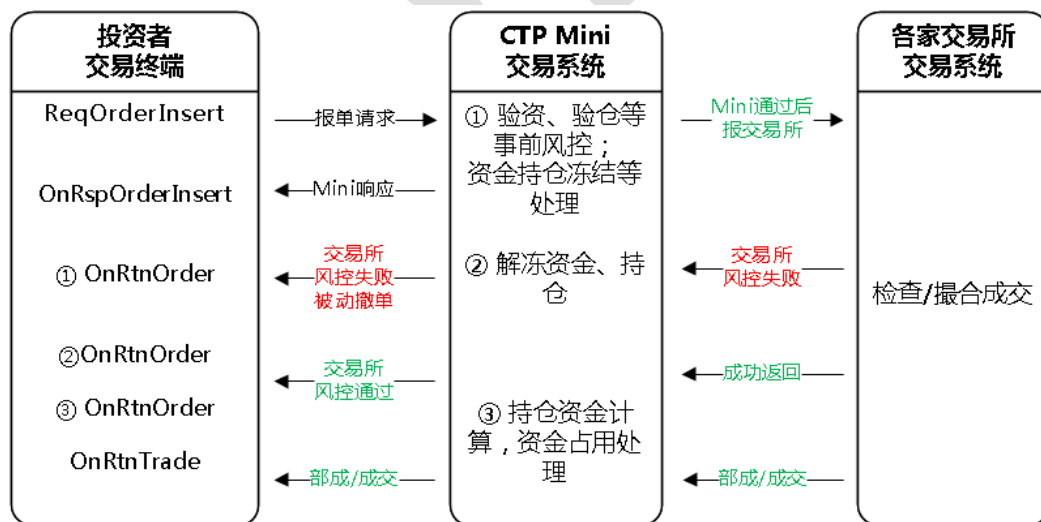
投资者
交易终端

ReqOrderInsert

OnRspOrderInsert

① OnRtnOrder

②OnRtnOrder

③ OnRtnOrder

OnRtnTrade

报单请求

Mini响应

交易所
风控失败
被动撤单

交易所
风控通过

部成/成交

CTP Mini
交易系统

① 验资、验仓等事前风控；资金持仓冻结等处理

② 解冻资金、持仓

③ 持仓资金计算，资金占用处理

Mini通过后
报交易所

交易所
风控失败

成功返回

部成/成交

各家交易所
交易系统

检查/撮合成交